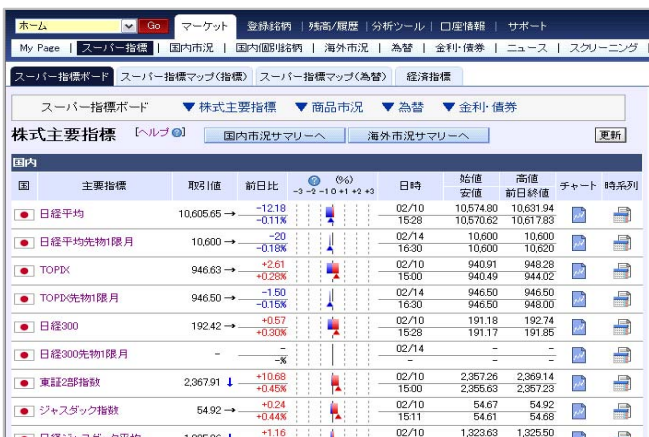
ホーム Go マーケット 登録銘柄 残高/履歴 分析ツール 口座情報 サポート

My Page | スーパー指標 | 国内市況 | 国内個別銘柄 | 海外市況 | 為替 | 金利・債券 | ニュース | スクリーニング

スーパー指標ボード | スーパー指標マップ(指標) | スーパー指標マップ(為替) | 経済指標

スーパー指標ボード ▼株式主要指標 ▼商品市況 ▼為替 ▼金利・債券

株式主要指標 [ヘルプ] 国内市況サマリーへ 海外市況サマリーへ 更新

国内

| 国 | 主要指標 | 取引値 | 前日比 | (%) -3 -2 -1 0 +1 +2 +3 | 日時 | 始値 / 安値 | 高値 / 前日終値 | チャート | 時系列 |
|---|---|---|---|---|---|---|---|---|---|
| | 日経平均 | 10,605.65 → | -12.18 / -0.11% | | 02/10 / 15:28 | 10,574.80 / 10,570.62 | 10,631.94 / 10,617.83 | | |
| | 日経平均先物1限月 | 10,600 → | -20 / -0.18% | | 02/14 / 16:30 | 10,600 / 10,600 | 10,600 / 10,620 | | |
| | TOPIX | 946.63 → | +2.61 / +0.28% | | 02/10 / 15:00 | 940.91 / 940.49 | 948.28 / 944.02 | | |
| | TOPIX先物1限月 | 946.50 → | -1.50 / -0.15% | | 02/14 / 16:30 | 946.50 / 946.50 | 946.50 / 948.00 | | |
| | 日経300 | 192.42 → | +0.57 / +0.30% | | 02/10 / 15:28 | 191.18 / 191.17 | 192.74 / 191.85 | | |
| | 日経300先物1限月 | – | – / -% | | 02/14 / – | – / – | – / – | | |
| | 東証2部指数 | 2,367.91 ↓ | +10.68 / +0.45% | | 02/10 / 15:00 | 2,357.26 / 2,355.63 | 2,369.14 / 2,357.23 | | |
| | ジャスダック指数 | 54.92 → | +0.24 / +0.44% | | 02/10 / 15:11 | 54.67 / 54.61 | 54.92 / 54.68 | | |
| | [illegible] | 1,325.06 ↓ | +1.16 | | 02/10 | 1,323.63 | 1,325.50 | | |